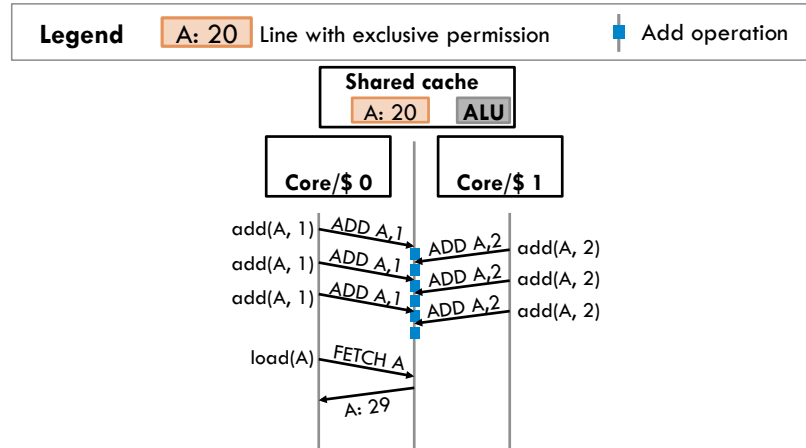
Legend A: 20 Line with exclusive permission Add operation

Shared cache
A: 20 ALU

Core/$ 0

Core/$ 1

add(A, 1) ADD A,1
ADD A,2 add(A, 2)
add(A, 1) ADD A,1
ADD A,2 add(A, 2)
add(A, 1) ADD A,1
ADD A,2 add(A, 2)

load(A) FETCH A

A: 29